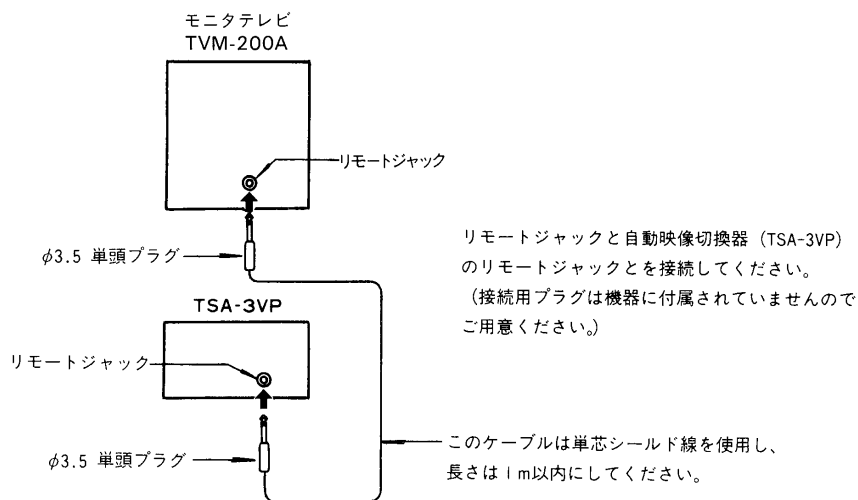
モニタテレビ
TVM-200A

リモートジャック

$\phi$3.5 単頭プラグ

リモートジャックと自動映像切換器（TSA-3VP）のリモートジャックとを接続してください。
（接続用プラグは機器に付属されていませんのでご用意ください。）

TSA-3VP

リモートジャック

$\phi$3.5 単頭プラグ

このケーブルは単芯シールド線を使用し、長さは1m以内にしてください。